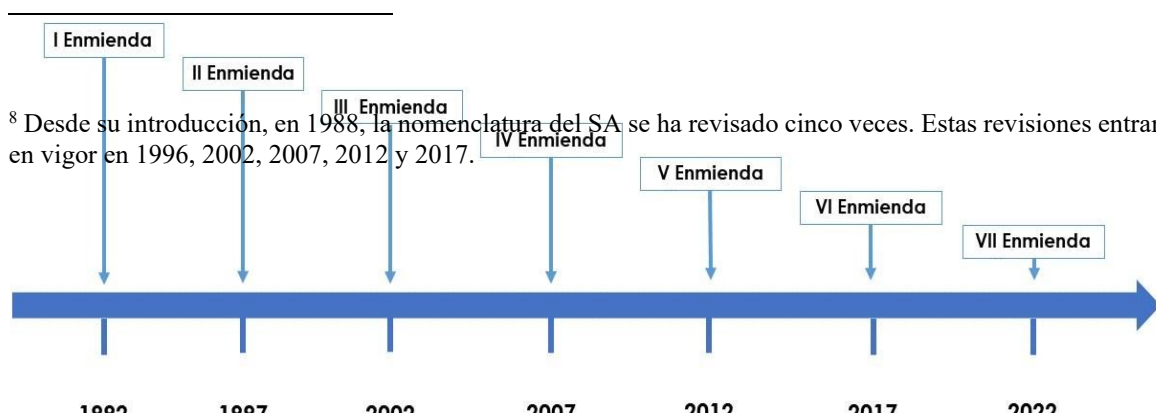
I Enmienda

II Enmienda

III Enmienda

IV Enmienda

V Enmienda

VI Enmienda

VII Enmienda

$^8$ Desde su introducción, en 1988, la nomenclatura del SA se ha revisado cinco veces. Estas revisiones entrar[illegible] en vigor en 1996, 2002, 2007, 2012 y 2017.

1992 1997 2002 2007 2012 2017 2022